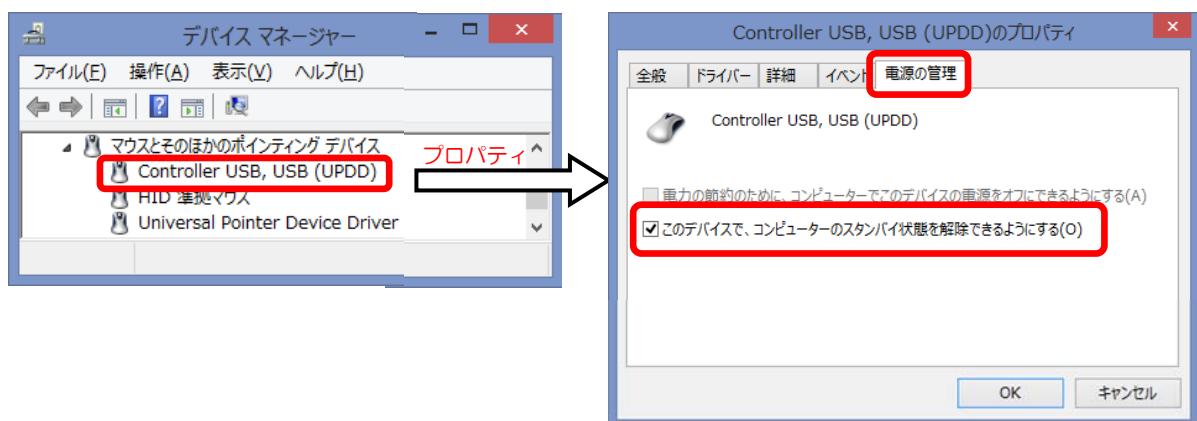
デバイス マネージャー

ファイル(F) 操作(A) 表示(V) ヘルプ(H)

マウスとそのほかのポインティング デバイス
Controller USB, USB (UPDD)
HID 準拠マウス
Universal Pointer Device Driver

プロパティ

Controller USB, USB (UPDD)のプロパティ

全般 ドライバー 詳細 イベント 電源の管理

Controller USB, USB (UPDD)

電力の節約のために、コンピューターでこのデバイスの電源をオフにできるようにする(A)

このデバイスで、コンピューターのスタンバイ状態を解除できるようにする(O)

OK キャンセル